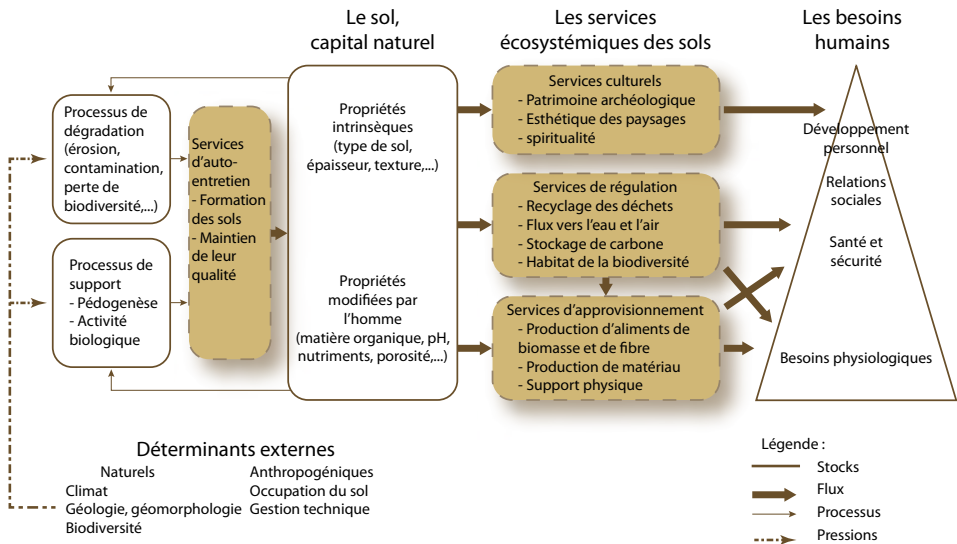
Le sol, capital naturel

Les services écosystémiques des sols

Les besoins humains

Processus de dégradation (érosion, contamination, perte de biodiversité,...)

Processus de support
- Pédogenèse
- Activité biologique

Services d'auto-entretien
- Formation des sols
- Maintien de leur qualité

Propriétés intrinsèques (type de sol, épaisseur, texture,...)

Propriétés modifiées par l'homme (matière organique, pH, nutriments, porosité,...)

Services culturels
- Patrimoine archéologique
- Esthétique des paysages
- spiritualité

Services de régulation
- Recyclage des déchets
- Flux vers l'eau et l'air
- Stockage de carbone
- Habitat de la biodiversité

Services d'approvisionnement
- Production d'aliments de biomasse et de fibre
- Production de matériau
- Support physique

Développement personnel

Relations sociales

Santé et sécurité

Besoins physiologiques

Déterminants externes

Naturels
Climat
Géologie, géomorphologie
Biodiversité

Anthropogéniques
Occupation du sol
Gestion technique

Légende :
Stocks
Flux
Processus
Pressions